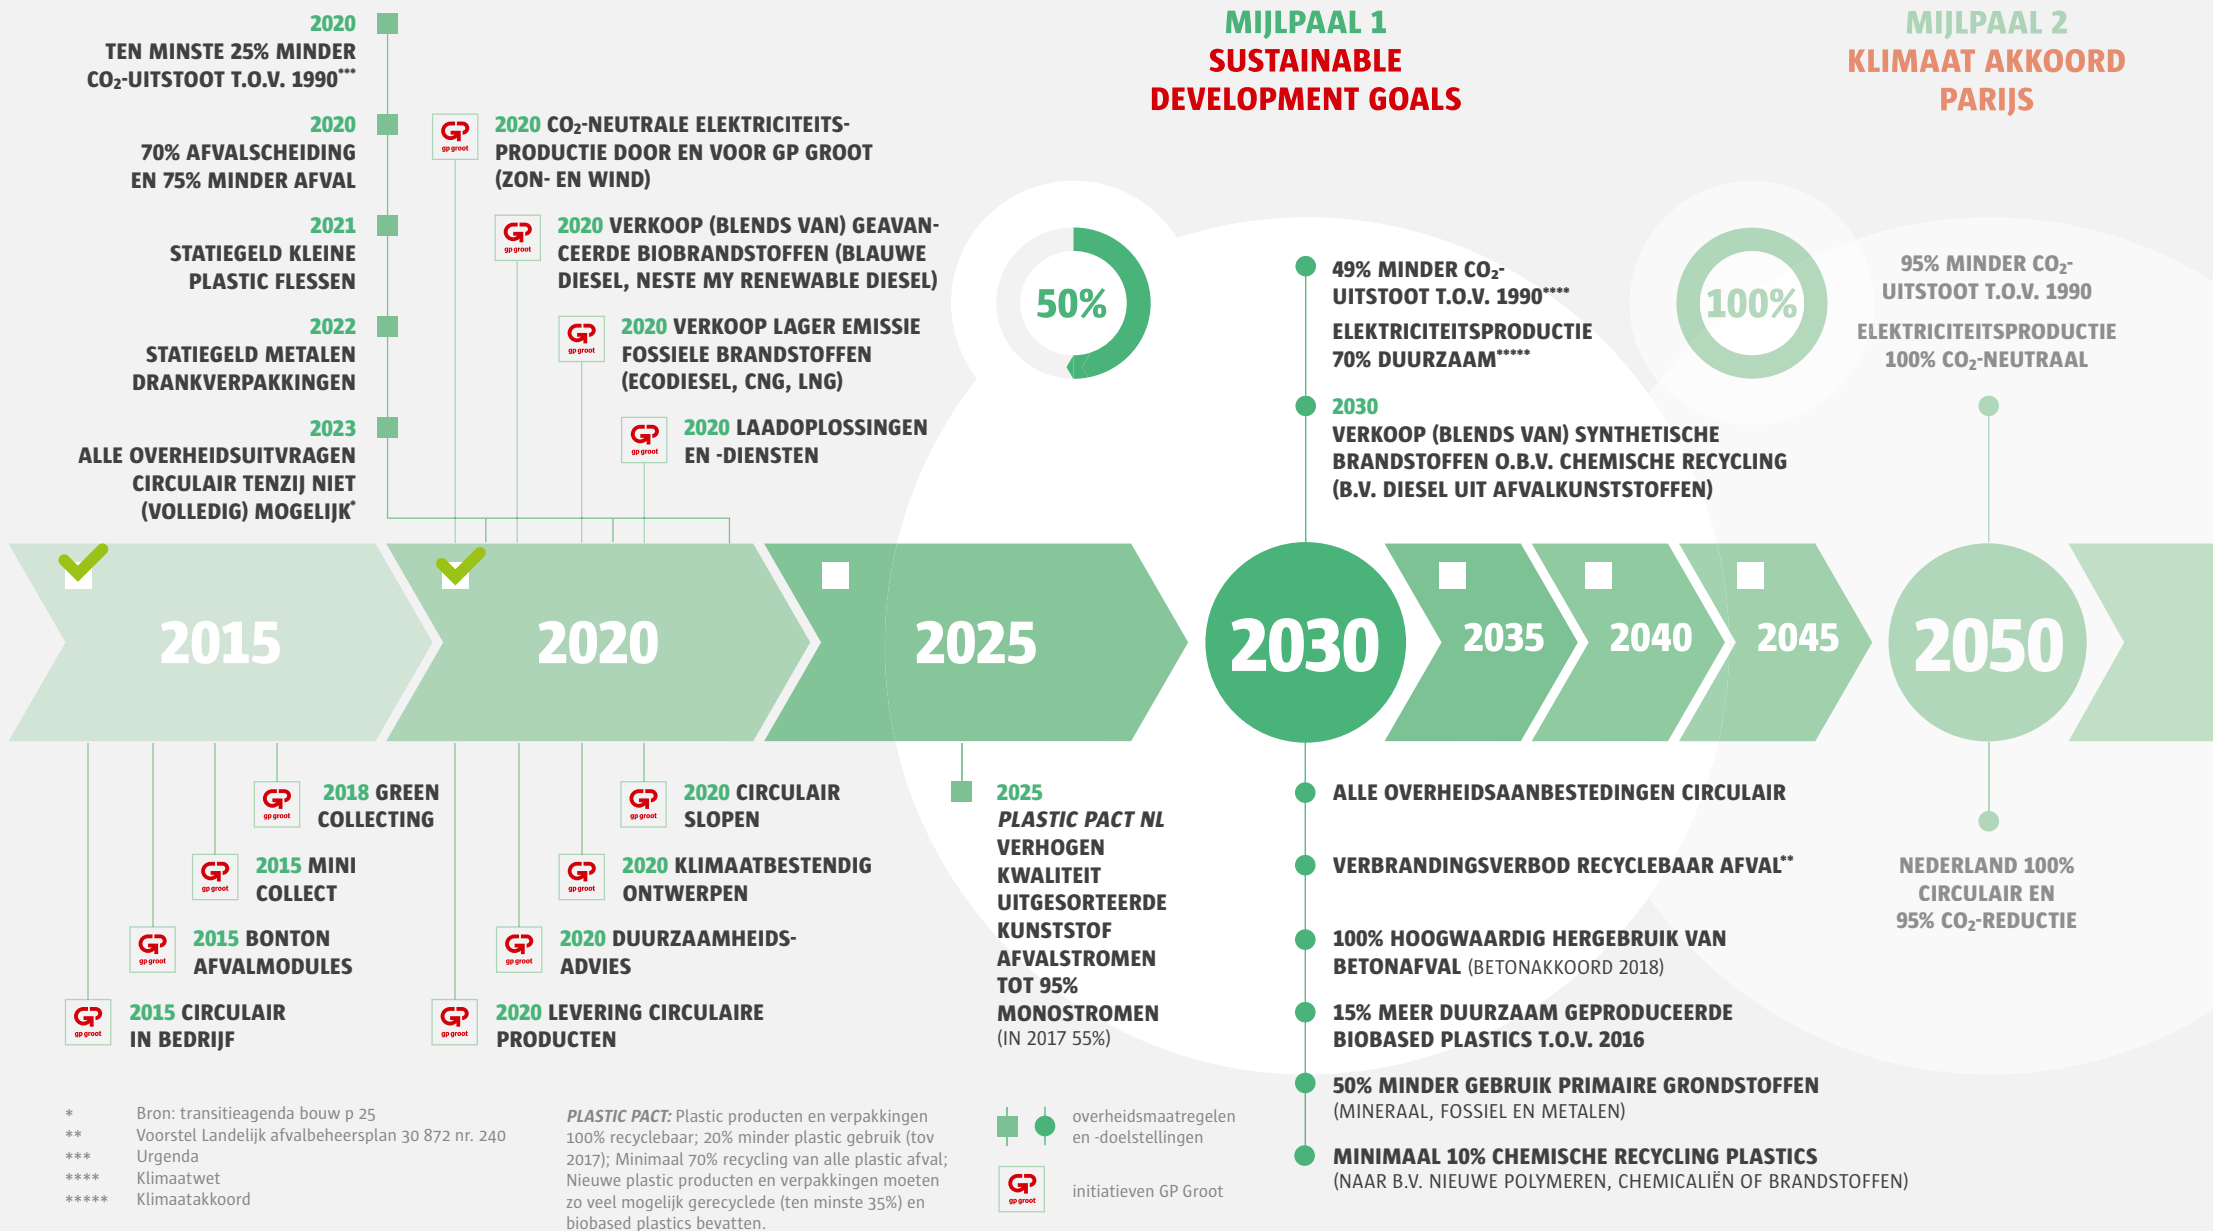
2020
TEN MINSTE 25% MINDER $CO_2$-UITSTOOT T.O.V. 1990***

2020
70% AFVALSCHEIDING EN 75% MINDER AFVAL

2021
STATIEGELD KLEINE PLASTIC FLESSEN

2022
STATIEGELD METALEN DRANKVERPAKKINGEN

2023
ALLE OVERHEIDSUITVRAGEN CIRCULAIR TENZIJ NIET (VOLLEDIG) MOGELIJK*

gp groot 2020 $CO_2$-NEUTRALE ELEKTRICITEITSPRODUCTIE DOOR EN VOOR GP GROOT (ZON- EN WIND)

gp groot 2020 VERKOOP (BLENDS VAN) GEAVANCEERDE BIOBRANDSTOFFEN (BLAUWE DIESEL, NESTE MY RENEWABLE DIESEL)

gp groot 2020 VERKOOP LAGER EMISSIE FOSSIELE BRANDSTOFFEN (ECODIESEL, CNG, LNG)

gp groot 2020 LAADOPLOSSINGEN EN -DIENSTEN

MIJLPAAL 1
SUSTAINABLE DEVELOPMENT GOALS

50%

49% MINDER $CO_2$-UITSTOOT T.O.V. 1990****
ELEKTRICITEITSPRODUCTIE 70% DUURZAAM*****

2030
VERKOOP (BLENDS VAN) SYNTHETISCHE BRANDSTOFFEN O.B.V. CHEMISCHE RECYCLING (B.V. DIESEL UIT AFVALKUNSTSTOFFEN)

MIJLPAAL 2
KLIMAAT AKKOORD PARIJS

100%

95% MINDER $CO_2$-UITSTOOT T.O.V. 1990
ELEKTRICITEITSPRODUCTIE 100% $CO_2$-NEUTRAAL

2015 2020 2025 2030 2035 2040 2045 2050

gp groot 2018 GREEN COLLECTING
gp groot 2015 MINI COLLECT
gp groot 2015 BONTON AFVALMODULES
gp groot 2015 CIRCULAIR IN BEDRIJF

gp groot 2020 CIRCULAIR SLOPEN
gp groot 2020 KLIMAATBESTENDIG ONTWERPEN
gp groot 2020 DUURZAAMHEIDSADVIES
gp groot 2020 LEVERING CIRCULAIRE PRODUCTEN

2025
PLASTIC PACT NL
VERHOGEN KWALITEIT UITGESORTEERDE KUNSTSTOF AFVALSTROMEN TOT 95% MONOSTROMEN (IN 2017 55%)

ALLE OVERHEIDSAANBESTEDINGEN CIRCULAIR
VERBRANDINGSVERBOD RECYCLEBAAR AFVAL**
100% HOOGWAARDIG HERGEBRUIK VAN BETONAFVAL (BETONAKKOORD 2018)
15% MEER DUURZAAM GEPRODUCEERDE BIOBASED PLASTICS T.O.V. 2016
50% MINDER GEBRUIK PRIMAIRE GRONDSTOFFEN (MINERAAL, FOSSIEL EN METALEN)
MINIMAAL 10% CHEMISCHE RECYCLING PLASTICS (NAAR B.V. NIEUWE POLYMEREN, CHEMICALIËN OF BRANDSTOFFEN)

NEDERLAND 100% CIRCULAIR EN 95% $CO_2$-REDUCTIE

* Bron: transitieagenda bouw p 25
** Voorstel Landelijk afvalbeheersplan 30 872 nr. 240
*** Urgenda
**** Klimaatwet
***** Klimaatakkoord

PLASTIC PACT: Plastic producten en verpakkingen 100% recyclebaar; 20% minder plastic gebruik (tov 2017); Minimaal 70% recycling van alle plastic afval; Nieuwe plastic producten en verpakkingen moeten zo veel mogelijk gerecyclede (ten minste 35%) en biobased plastics bevatten.

overheidsmaatregelen en -doelstellingen
gp groot initiatieven GP Groot